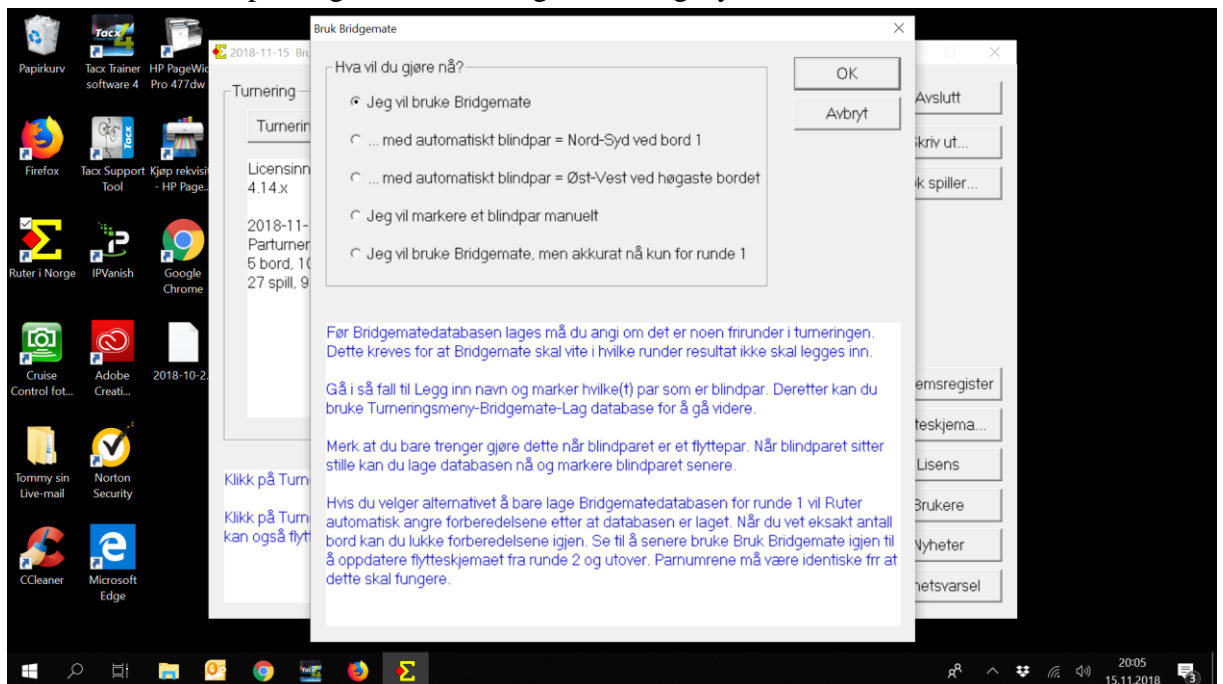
Papirkurv

Tacx Trainer software 4

HP PageWide Pro 477dw

Firefox

Tacx Support Tool

Kjøp rekvisita - HP Page...

Ruter i Norge

IPVanish

Google Chrome

Cruise Control fot...

Adobe Creati...

2018-10-2...

Tommy sin Live-mail

Norton Security

CCleaner

Microsoft Edge

2018-11-15 Bru

Turnering

Turnerin

Licensinn
4.14.x

2018-11-
Parturner
5 bord, 10
27 spill, 9

Klikk på Turn

Klikk på Turn
kan også flyt

Avslutt

Skriv ut...

k spiller...

emsregister

teskjema...

Lisens

Brukere

Nyheter

netsvarsel

Bruk Bridgemate

Hva vil du gjøre nå?

Jeg vil bruke Bridgemate

... med automatiskt blindpar = Nord-Syd ved bord 1

... med automatiskt blindpar = Øst-Vest ved høgaste bordet

Jeg vil markere et blindpar manuelt

Jeg vil bruke Bridgemate, men akkurat nå kun for runde 1

OK

Avbryt

Før Bridgematedatabasen lages må du angi om det er noen frirunder i turneringen. Dette kreves for at Bridgemate skal vite i hvilke runder resultat ikke skal legges inn.

Gå i så fall til Legg inn navn og marker hvilke(t) par som er blindpar. Deretter kan du bruke Turneringsmeny-Bridgemate-Lag database for å gå videre.

Merk at du bare trenger gjøre dette når blindparet er et flyttepar. Når blindparet sitter stille kan du lage databasen nå og markere blindparet senere.

Hvis du velger alternativet å bare lage Bridgematedatabasen for runde 1 vil Ruter automatisk angre forberedelsene etter at databasen er laget. Når du vet eksakt antall bord kan du lukke forberedelsene igjen. Se til å senere bruke Bruk Bridgemate igjen til å oppdatere flytteskjemaet fra runde 2 og utover. Parnumrene må være identiske frr at dette skal fungere.

20:05
15.11.2018

3